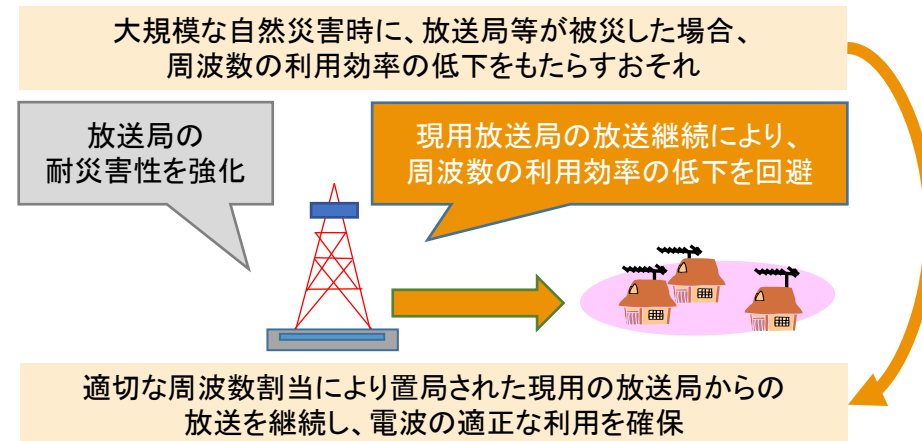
大規模な自然災害時に、放送局等が被災した場合、
周波数の利用効率の低下をもたらすおそれ

放送局の
耐災害性を強化

現用放送局の放送継続により、
周波数の利用効率の低下を回避

適切な周波数割当により置局された現用の放送局からの
放送を継続し、電波の適正な利用を確保